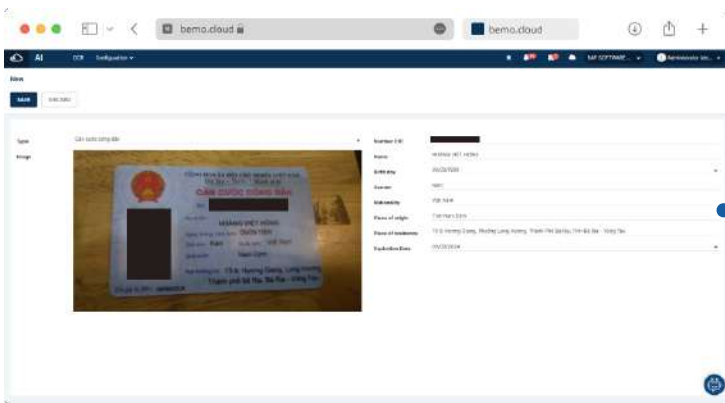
bemo.cloud

bemo.cloud

AI OCR Configuration

SAP SOFTWARE

Administrator

New

SAVE DISCARD

Type Căn cước công dân

Image

CỘNG HÒA XÃ HỘI CHỦ NGHĨA VIỆT NAM

Độc lập - Tự do - Hạnh phúc

CĂN CƯỚC CÔNG DÂN

Số

HOÀNG VIỆT HÙNG

Quê quán

Nam

Việt Nam

Nơi thường trú: 13 G Hương Giang, Long Hương

Thành phố Bà Rịa, Bà Rịa - Vũng Tàu

Number ID

Name HOÀNG VIỆT HÙNG

Birth day

Gender Nam

Nationality Việt Nam

Place of origin

Place of residence 13 G Hương Giang, Phường Long Hương, Thành Phố Bà Rịa, Tỉnh Bà Rịa - Vũng Tàu

Expiration Date